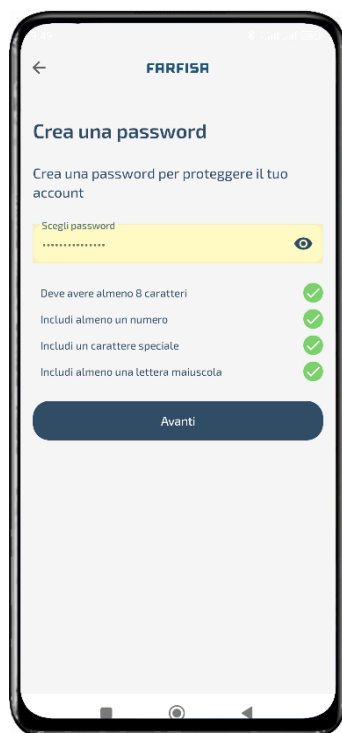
FARFISA

Crea una password

Crea una password per proteggere il tuo account

Scegli password
•••••••••••••••

Deve avere almeno 8 caratteri

Includi almeno un numero

Includi un carattere speciale

Includi almeno una lettera maiuscola

Avanti